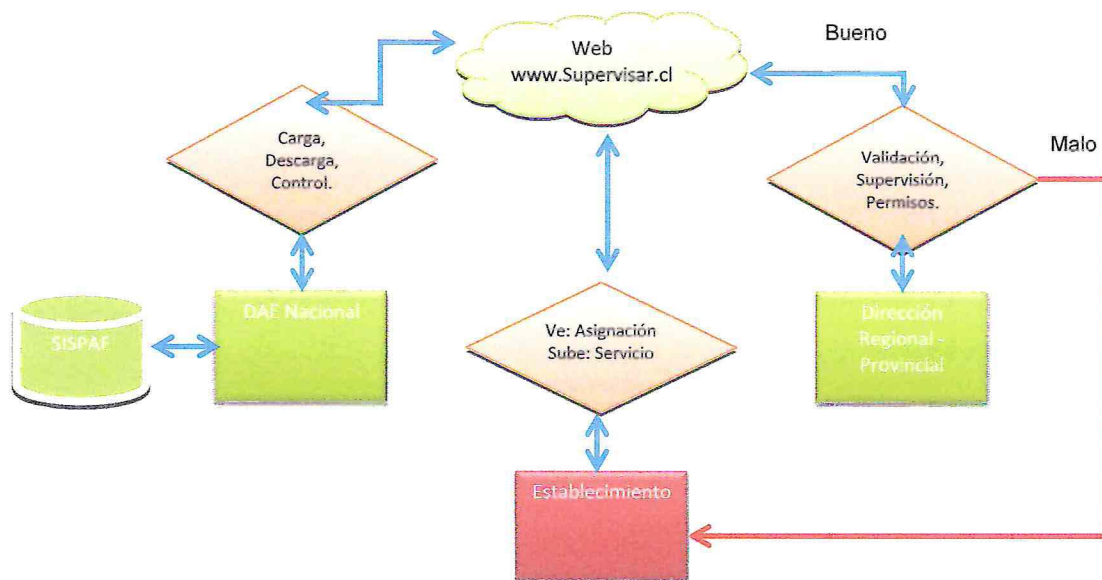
Web
www.Supervisar.cl

Bueno

Malo

Carga,
Descarga,
Control.

Validación,
Supervisión,
Permisos.

SISPAF

DAE Nacional

Ve: Asignación
Sube: Servicio

Dirección
Regional -
Provincial

Establecimiento